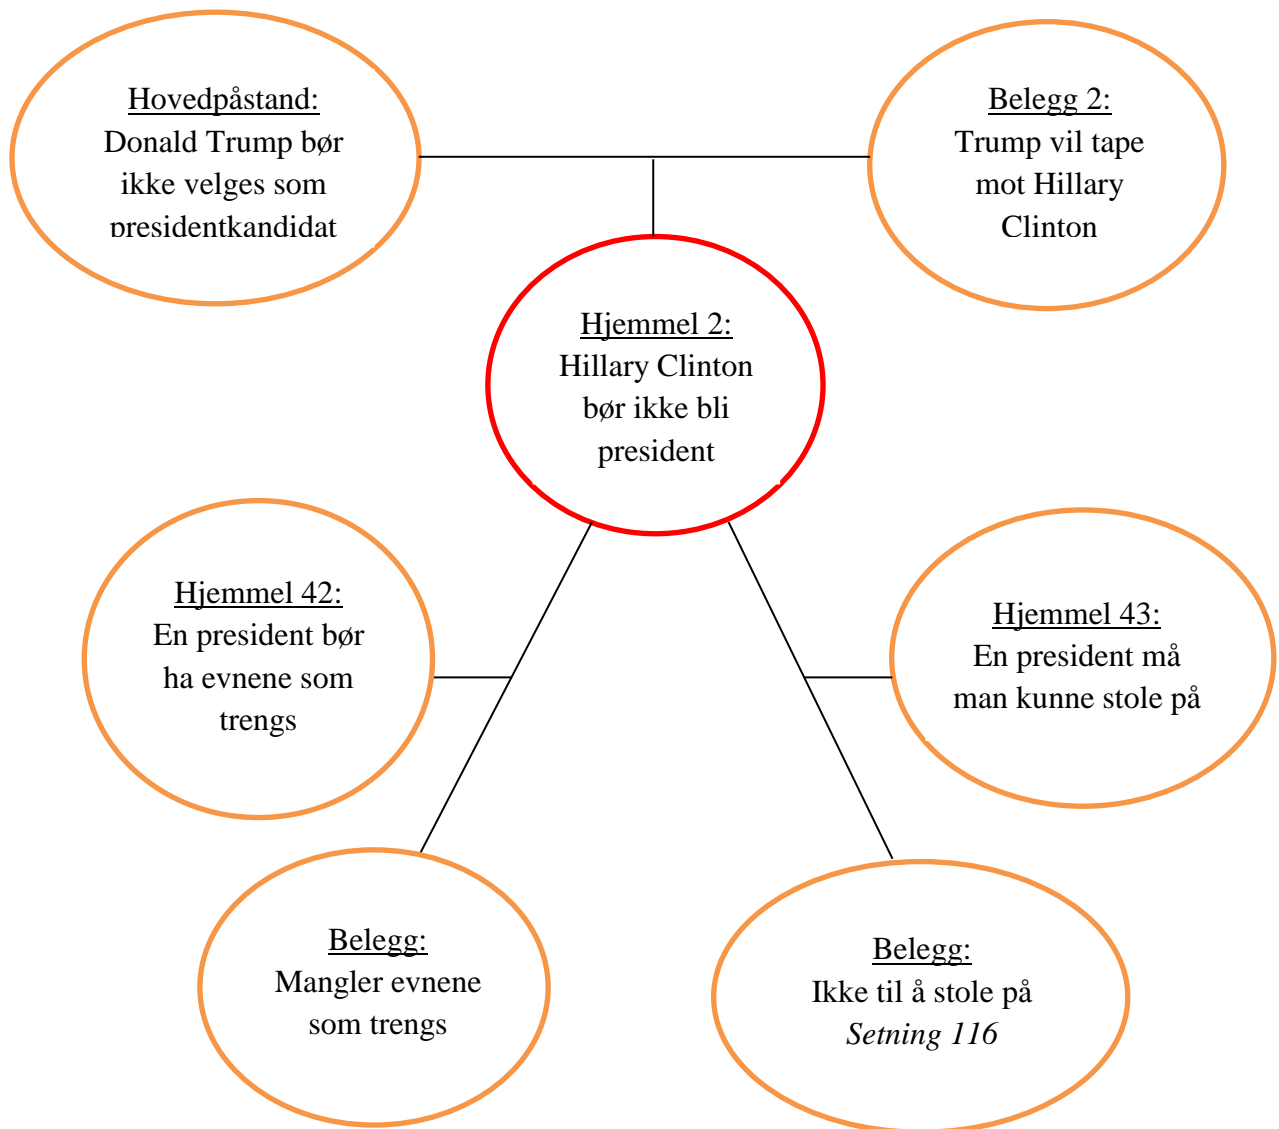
Hovedpåstand:
Donald Trump bør ikke velges som presidentkandidat

Belegg 2:
Trump vil tape mot Hillary Clinton

Hjemmel 2:
Hillary Clinton bør ikke bli president

Hjemmel 42:
En president bør ha evnene som trengs

Hjemmel 43:
En president må man kunne stole på

Belegg:
Mangler evnene som trengs

Belegg:
Ikke til å stole på
*Setning 116*